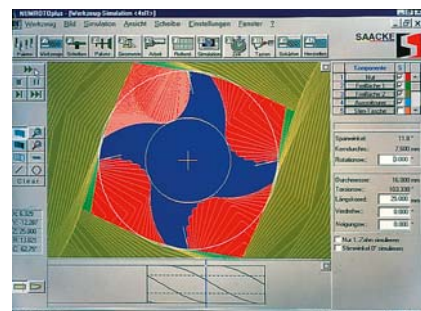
NUMROTOplus - [Werkzeug Simulation <4ol1>]

Werkzeug Bild Simulation Ansicht Scheibe Einstellungen Fenster ?

SAACKE

Komponente S

1 Nut
2 Freifläche 1
3 Freifläche 2
4 Ausspitzung
5 Stirn-Fläche

Spanwinkel: 11.6 °
Kerndurchm.: 7.500 mm
Rotationsw.: 0.000 °

Durchmesser: 16.000 mm
Torsionsw.: 103.338 °
Längsvorsch.: 25.000 mm
Vorschubw.: 0.000 °
Neigungsw.: 0.000 °

Nur 1. Zahn simulieren
Stirnkörper (F simulieren)

X 6.329
Y -12.287
Z 25.000
R 13.821
A 62.75